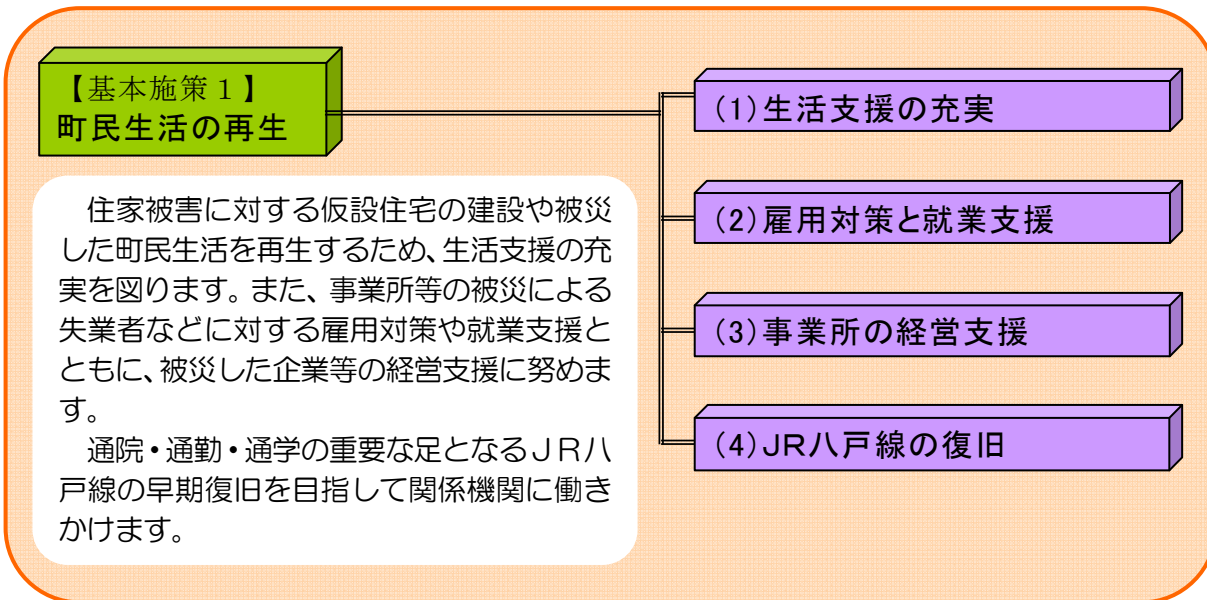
【基本施策１】
町民生活の再生

住家被害に対する仮設住宅の建設や被災した町民生活を再生するため、生活支援の充実を図ります。また、事業所等の被災による失業者などに対する雇用対策や就業支援とともに、被災した企業等の経営支援に努めます。

通院・通勤・通学の重要な足となるＪＲ八戸線の早期復旧を目指して関係機関に働きかけます。

(1)生活支援の充実

(2)雇用対策と就業支援

(3)事業所の経営支援

(4)JR八戸線の復旧